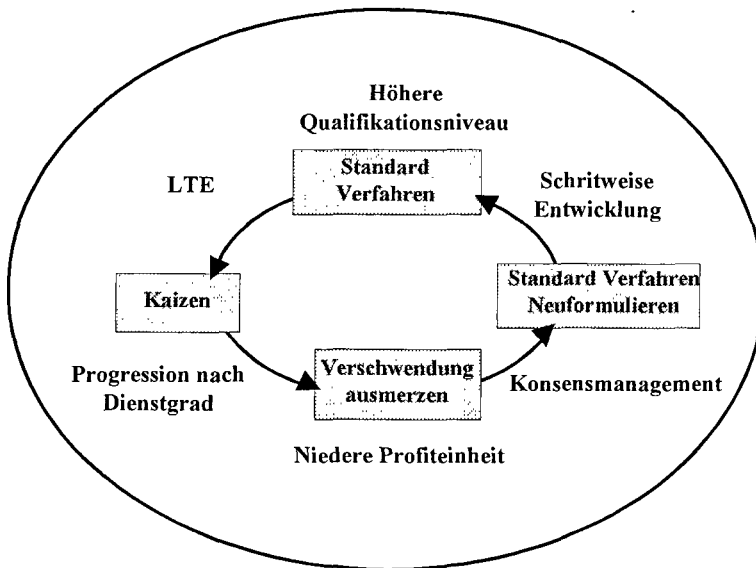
Höhere Qualifikationsniveau

Standard Verfahren

LTE

Schritweise Entwicklung

Kaizen

Standard Verfahren Neuformulieren

Progression nach Dienstgrad

Verschwendung ausmerzen

Konsensmanagement

Niedere Profiteinheit